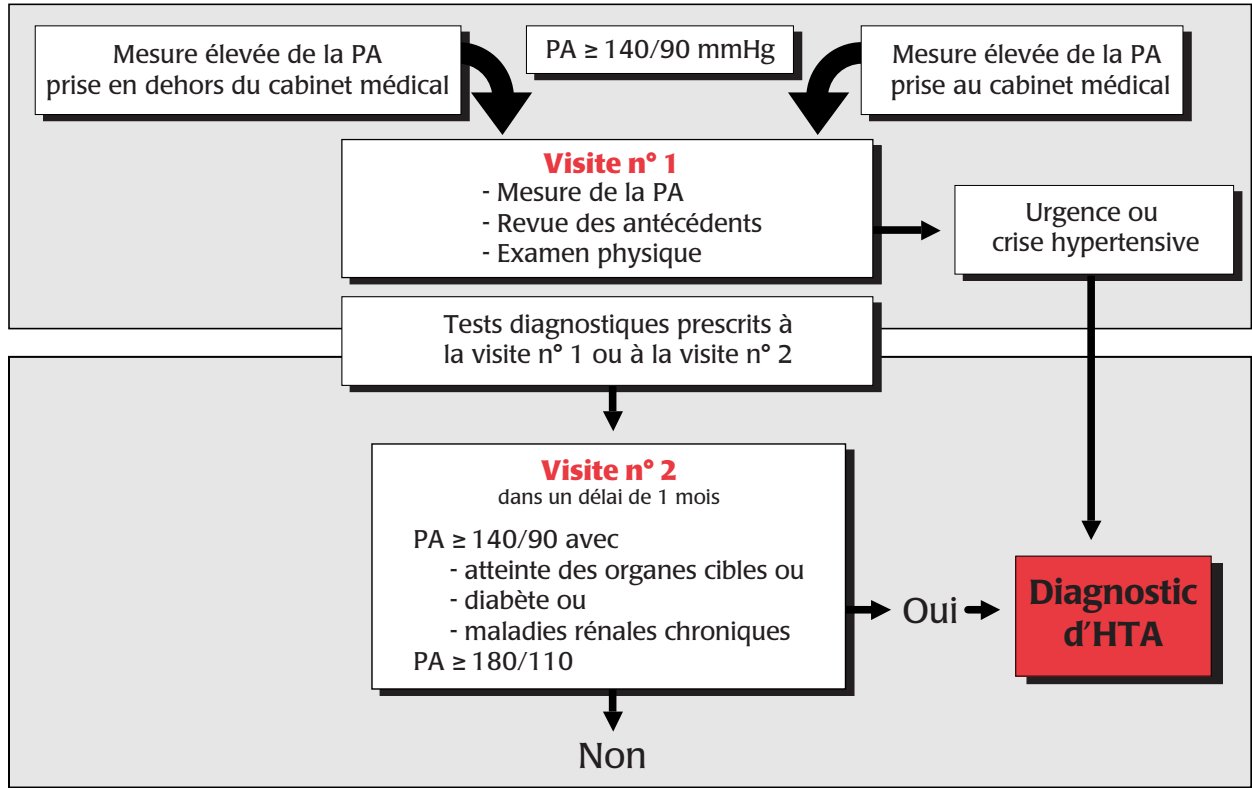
Mesure élevée de la PA prise en dehors du cabinet médical

PA ≥ 140/90 mmHg

Mesure élevée de la PA prise au cabinet médical

Visite n° 1
- Mesure de la PA
- Revue des antécédents
- Examen physique

Urgence ou crise hypertensive

Tests diagnostiques prescrits à la visite n° 1 ou à la visite n° 2

Visite n° 2
dans un délai de 1 mois

PA ≥ 140/90 avec
- atteinte des organes cibles ou
- diabète ou
- maladies rénales chroniques
PA ≥ 180/110

Oui

Diagnostic d'HTA

Non